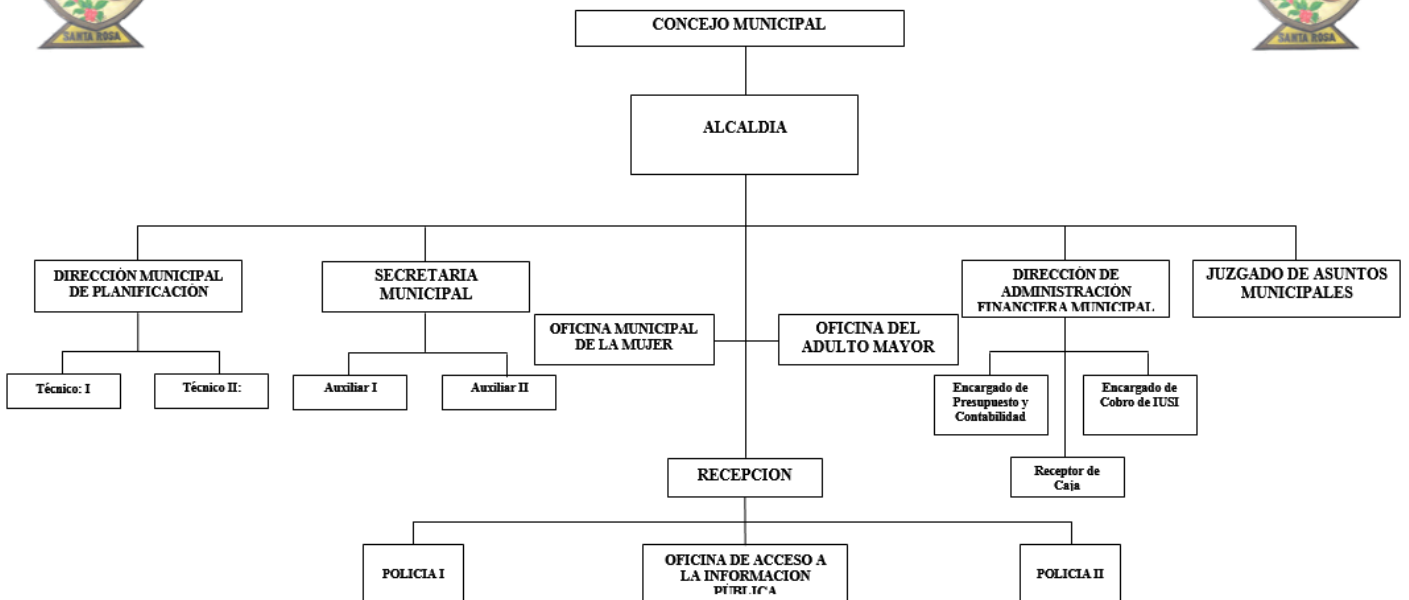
SANTA ROSA

SANTA ROSA

CONCEJO MUNICIPAL

ALCALDIA

DIRECCIÓN MUNICIPAL DE PLANIFICACIÓN

SECRETARIA MUNICIPAL

OFICINA MUNICIPAL DE LA MUJER

OFICINA DEL ADULTO MAYOR

DIRECCIÓN DE ADMINISTRACIÓN FINANCIERA MUNICIPAL

JUZGADO DE ASUNTOS MUNICIPALES

Técnico: I

Técnico II:

Auxiliar I

Auxiliar II

Encargado de Presupuesto y Contabilidad

Encargado de Cobro de IUSI

Receptor de Caja

RECEPCION

POLICIA I

OFICINA DE ACCESO A LA INFORMACION PUBLICA

POLICIA II